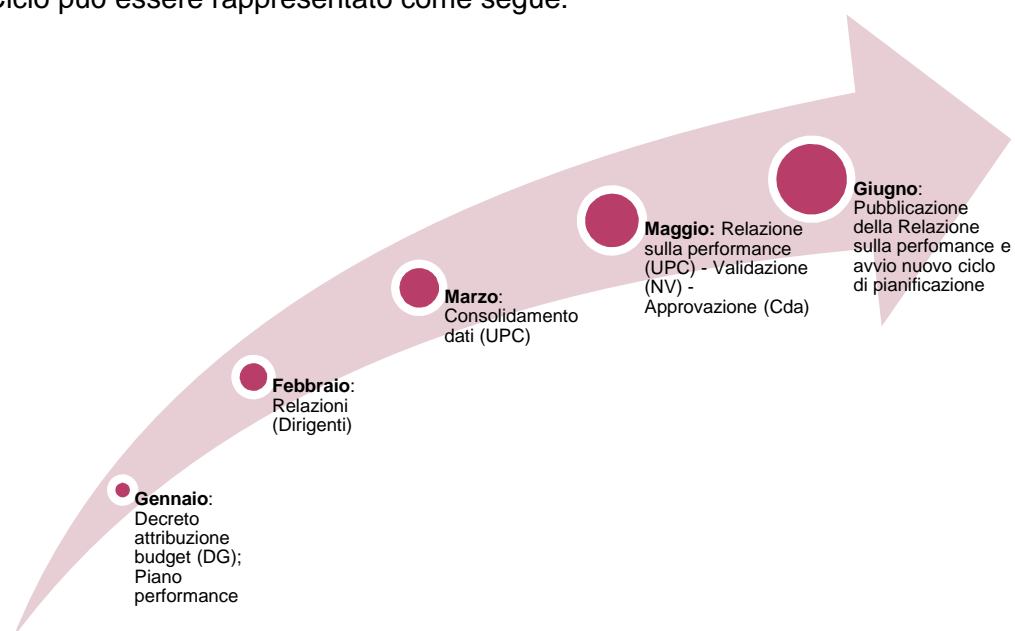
ciclo può essere rappresentato come segue:

**Gennaio**: Decreto attribuzione budget (DG); Piano performance

**Febbraio**: Relazioni (Dirigenti)

**Marzo**: Consolidamento dati (UPC)

**Maggio:** Relazione sulla performance (UPC) - Validazione (NV) - Approvazione (Cda)

**Giugno**: Pubblicazione della Relazione sulla perfomance e avvio nuovo ciclo di pianificazione